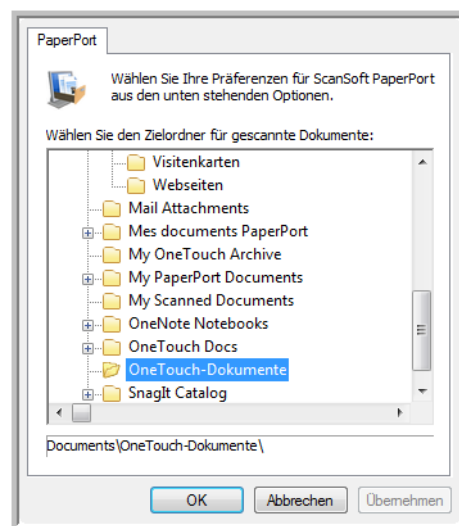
PaperPort

Wählen Sie Ihre Präferenzen für ScanSoft PaperPort aus den unten stehenden Optionen.

Wählen Sie den Zielordner für gescannte Dokumente:

Visitenkarten
Webseiten
Mail Attachments
Mes documents PaperPort
My OneTouch Archive
My PaperPort Documents
My Scanned Documents
OneNote Notebooks
OneTouch Docs
OneTouch-Dokumente
SnagIt Catalog

Documents\OneTouch-Dokumente\

OK
Abbrechen
Übernehmen